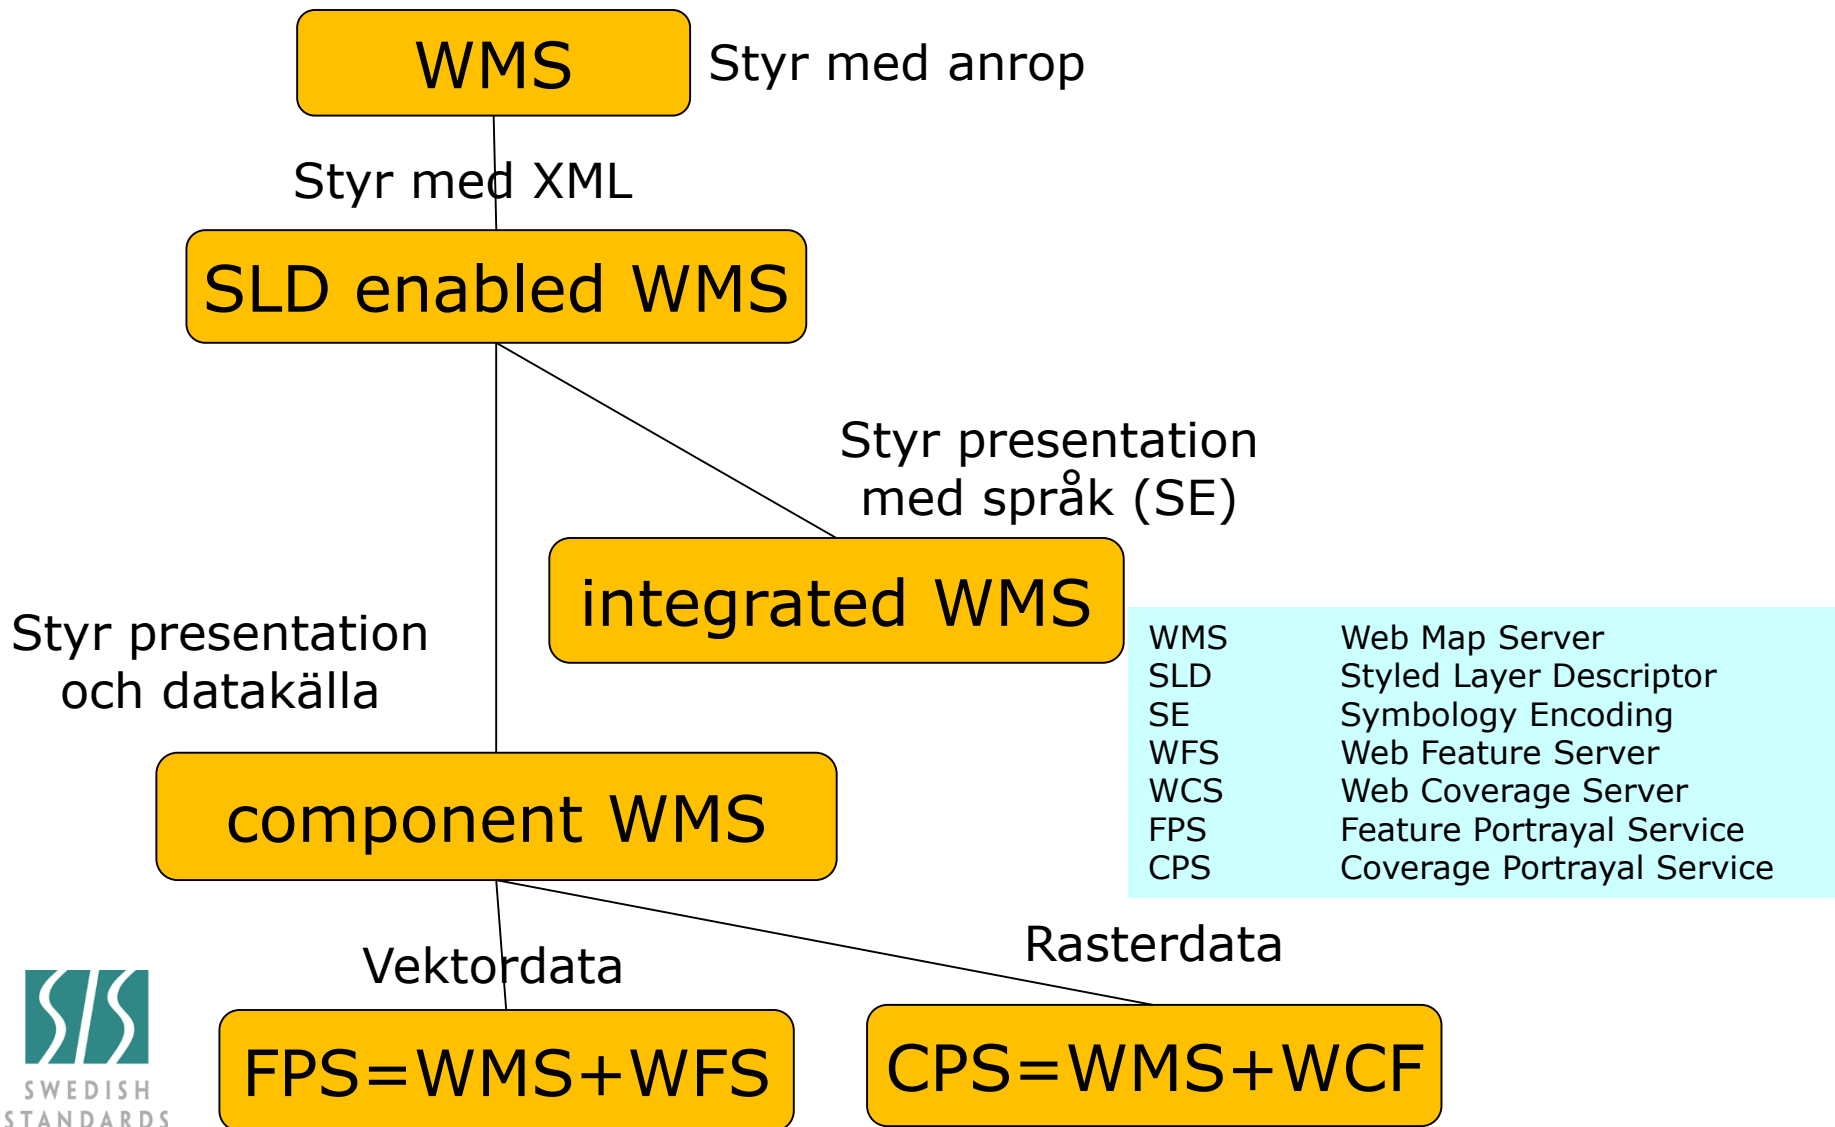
WMS

Styr med anrop

Styr med XML

SLD enabled WMS

Styr presentation med språk (SE)

integrated WMS

Styr presentation och datakälla

| WMS | Web Map Server |
|---|---|
| SLD | Styled Layer Descriptor |
| SE | Symbology Encoding |
| WFS | Web Feature Server |
| WCS | Web Coverage Server |
| FPS | Feature Portrayal Service |
| CPS | Coverage Portrayal Service |

component WMS

Vektordata

Rasterdata

FPS=WMS+WFS

CPS=WMS+WCF

SIS
SWEDISH
STANDARDS